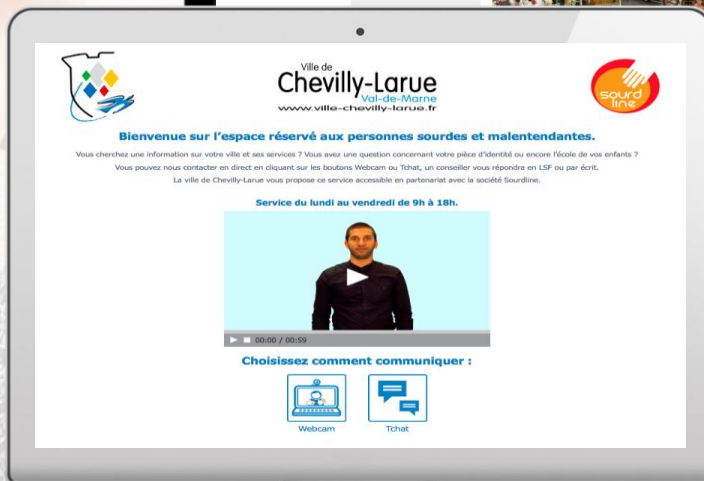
Ville de
Chevilly-Larue
Val-de-Marne
www.ville-chevilly-larue.fr

sourd line

Bienvenue sur l'espace réservé aux personnes sourdes et malentendantes.

Vous cherchez une information sur votre ville et ses services ? Vous avez une question concernant votre pièce d'identité ou encore l'école de vos enfants ? Vous pouvez nous contacter en direct en cliquant sur les boutons Webcam ou Tchat, un conseiller vous répondra en LSF ou par écrit. La ville de Chevilly-Larue vous propose ce service accessible en partenariat avec la société Sourdline.

Service du lundi au vendredi de 9h à 18h.

00:00 / 00:59

Choisissez comment communiquer :

Webcam

Tchat